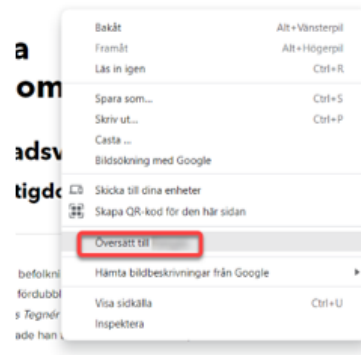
a
om
adsv
tigdo
befolkni
fördubbl
s Tegnér
ade han

Bakåt Alt+Vänsterpil
Framåt Alt+Högerpil
Läs in igen Ctrl+R
Spara som... Ctrl+S
Skriv ut... Ctrl+P
Casta ...
Bildsökning med Google
Skicka till dina enheter
Skapa QR-kod för den här sidan
Översätt till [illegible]
Hämta bildbeskrivningar från Google
Visa sidkälla Ctrl+U
Inspektera